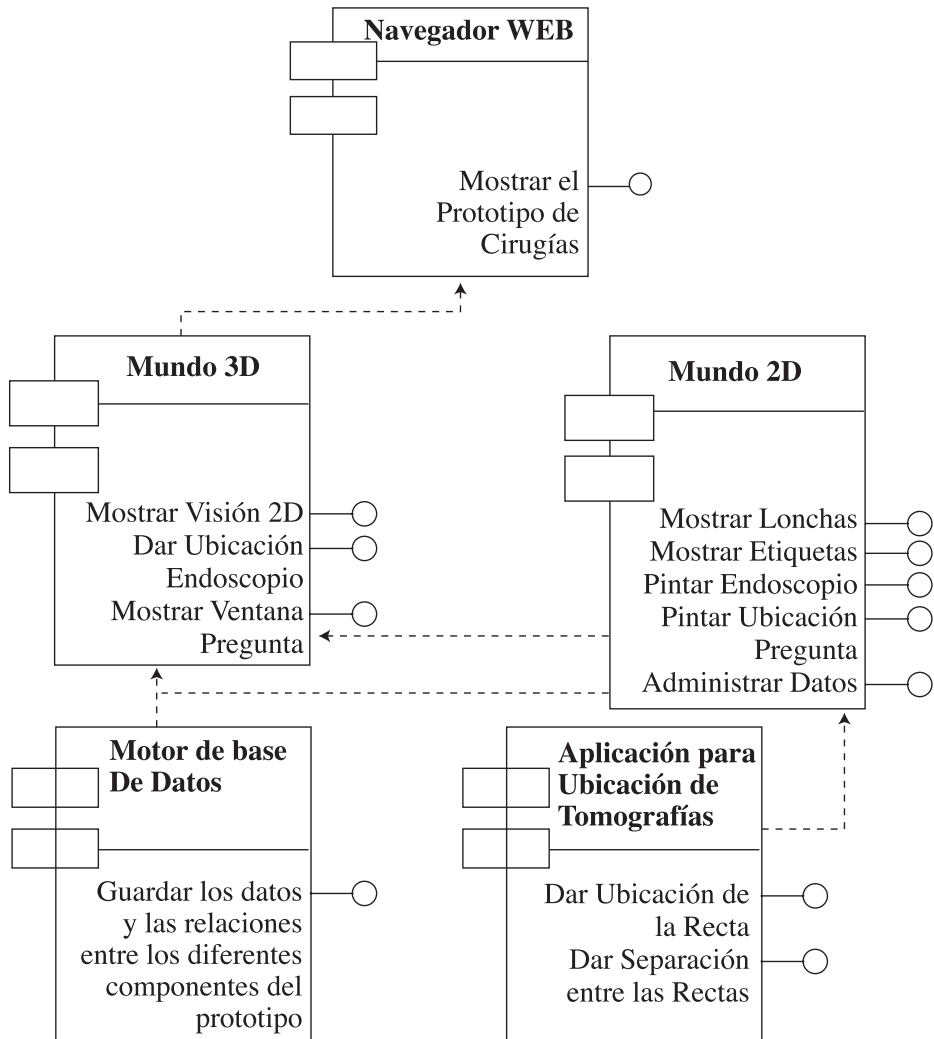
Navegador WEB

Mostrar el Prototipo de Cirugías

Mundo 3D

Mostrar Visión 2D
Dar Ubicación Endoscopio
Mostrar Ventana Pregunta

Mundo 2D

Mostrar Lonchas
Mostrar Etiquetas
Pintar Endoscopio
Pintar Ubicación Pregunta
Administrar Datos

Motor de base De Datos

Guardar los datos y las relaciones entre los diferentes componentes del prototipo

Aplicación para Ubicación de Tomografías

Dar Ubicación de la Recta
Dar Separación entre las Rectas